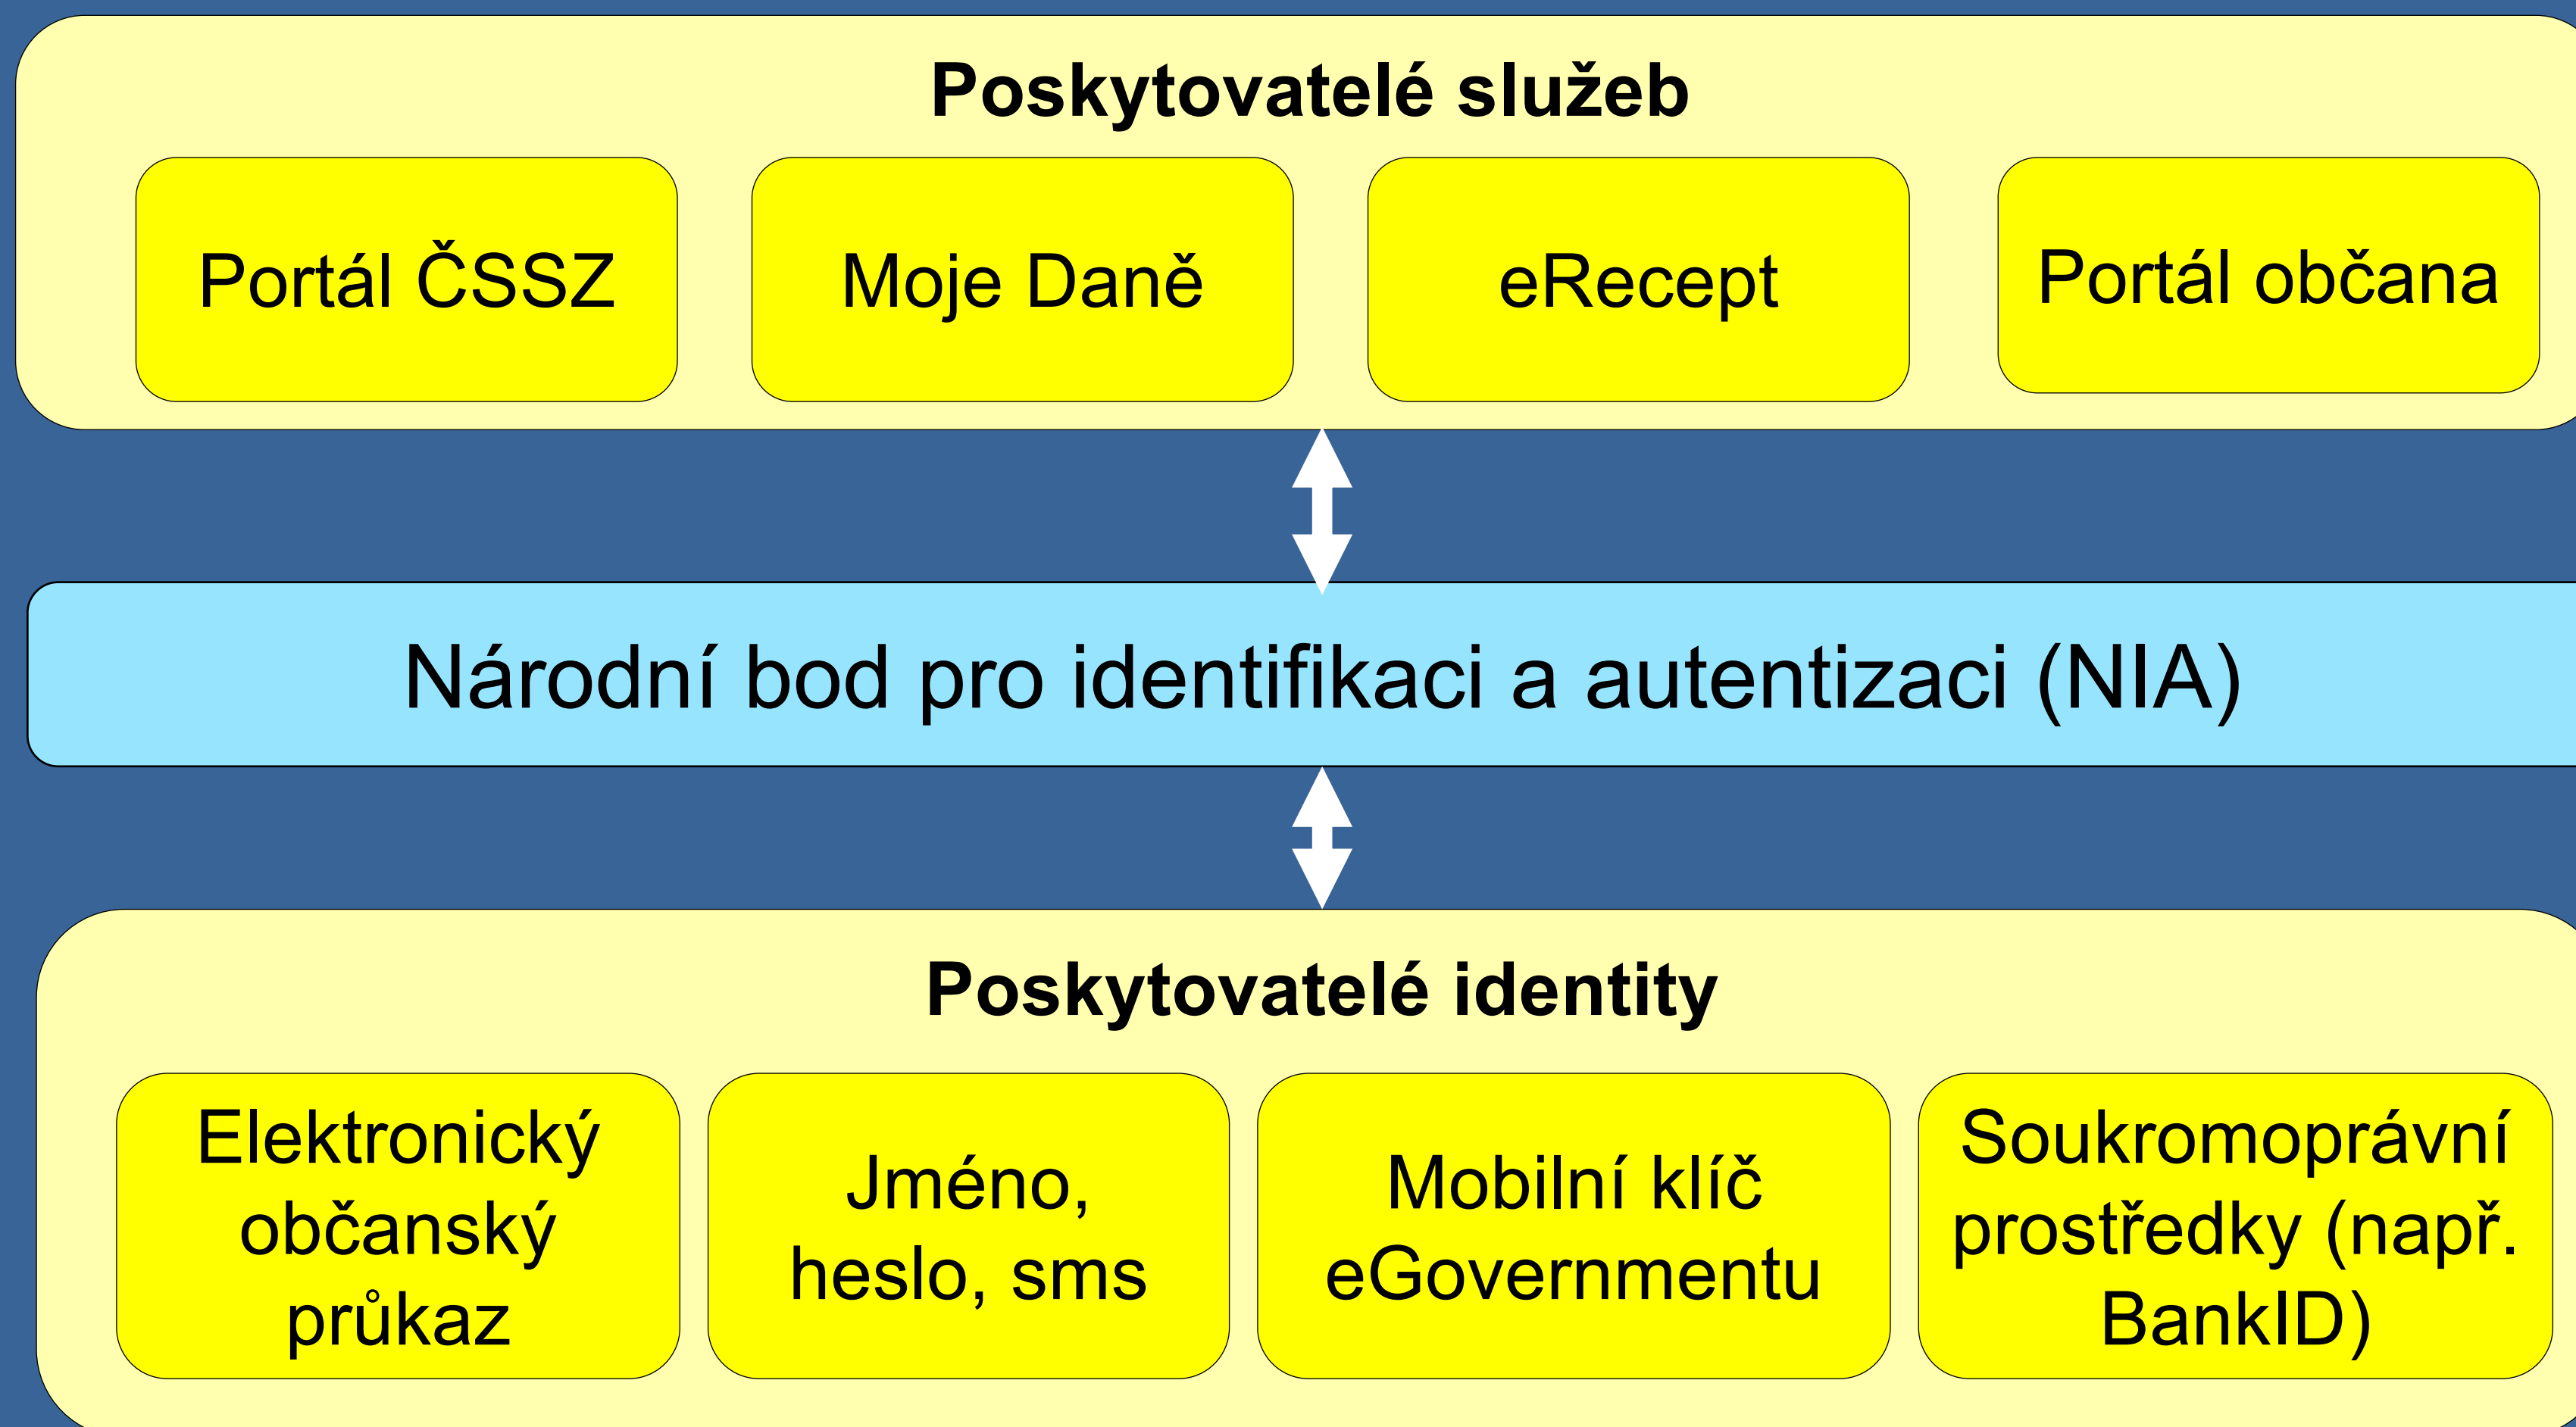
Poskytovatelé služeb

Portál ČSSZ

Moje Daně

eRecept

Portál občana

Národní bod pro identifikaci a autentizaci (NIA)

Poskytovatelé identity

Elektronický občanský průkaz

Jméno, heslo, sms

Mobilní klíč eGovernmentu

Soukromoprávní prostředky (např. BankID)